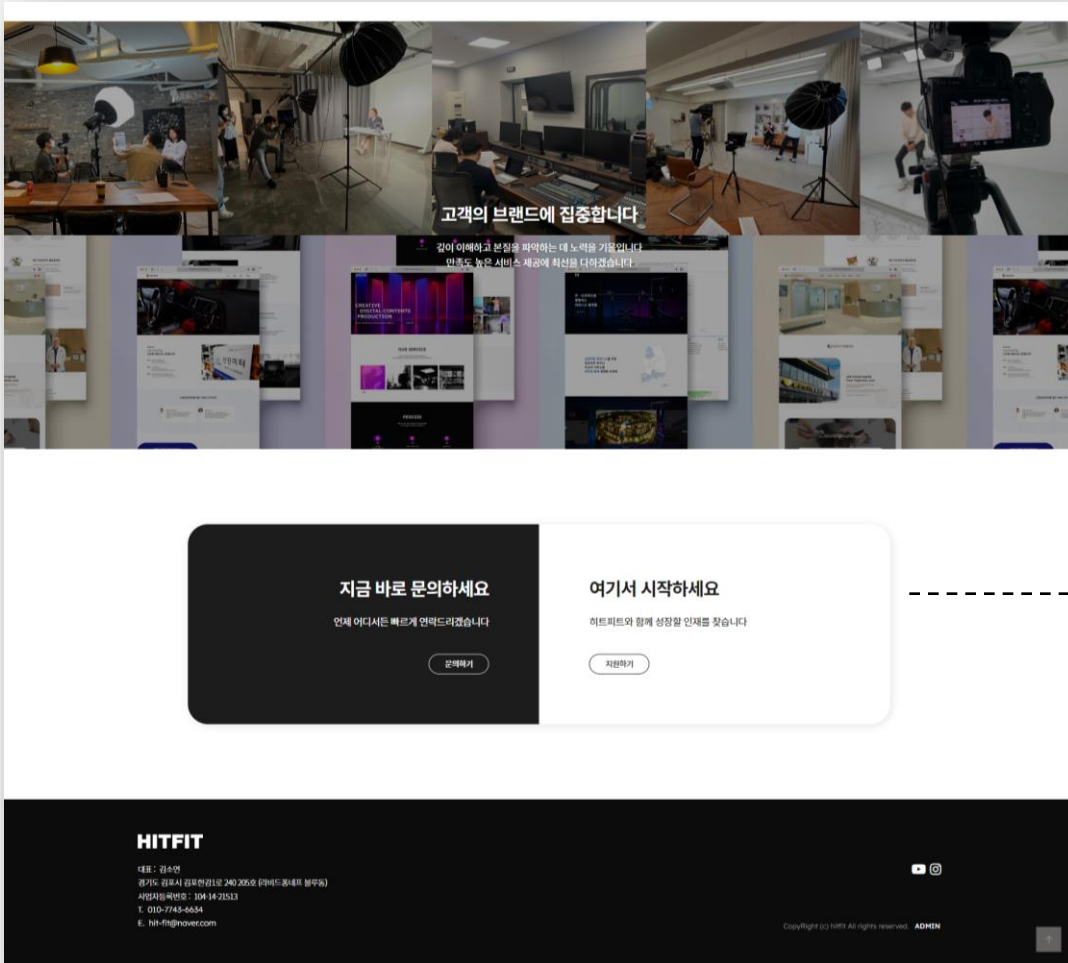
고객의 브랜드에 집중합니다

깊이 이해하고 본질을 파악하는 데 노력을 기울입니다
만족도 높은 서비스 제공에 최선을 다하겠습니다

CREATIVE DIGITAL CONTENTS PRODUCTION

지금 바로 문의하세요

언제 어디서든 빠르게 연락드리겠습니다

문의하기

여기서 시작하세요

히트피트와 함께 성장할 인재를 찾습니다

지원하기

HITFIT

대표 : 김소연
경기도 김포시 김포한강1로 240 205호 (리버드홈네프 볼루동)
사업자등록번호 : 104-14-21513
T. 010-7743-6634
E. hit-fit@naver.com

CopyRight (c) hitfit All rights reserved. ADMIN